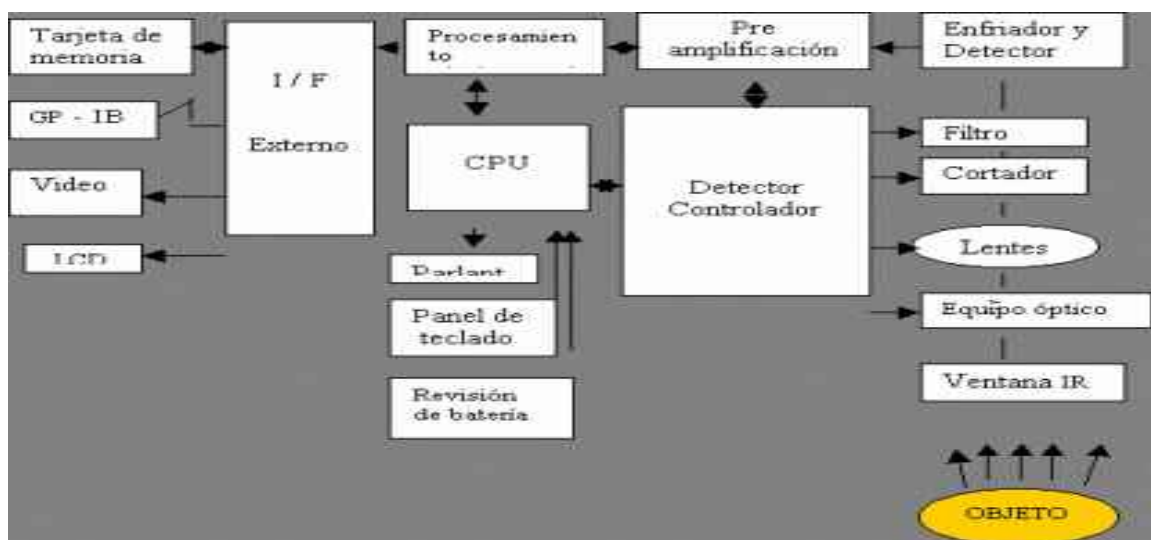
Tarjeta de memoria

I / F

Externo

GP - IB

Video

LCD

Procesamien to

CPU

Parlant

Panel de teclado

Revisión de batería

Pre amplificación

Detector Controlador

Enfriador y Detector

Filtro

Cortador

Lentes

Equipo óptico

Ventana IR

OBJETO